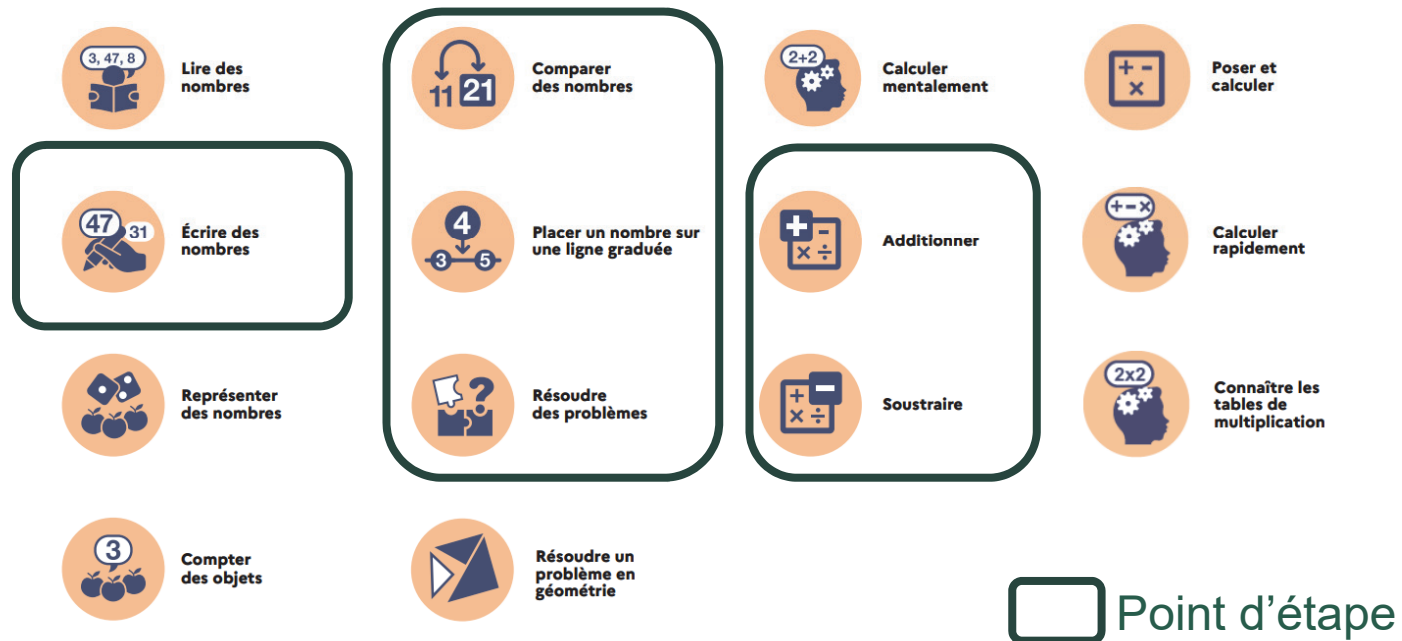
3, 47, 8
Lire des nombres

11 21
Comparer des nombres

2+2
Calculer mentalement

+ -
×
Poser et calculer

47 31
Écrire des nombres

4
3 5
Placer un nombre sur une ligne graduée

+ -
× ÷
Additionner

+-×
Calculer rapidement

Représenter des nombres

?
Résoudre des problèmes

+ -
× ÷
Soustraire

2x2
Connaître les tables de multiplication

3
Compter des objets

Résoudre un problème en géométrie

Point d’étape